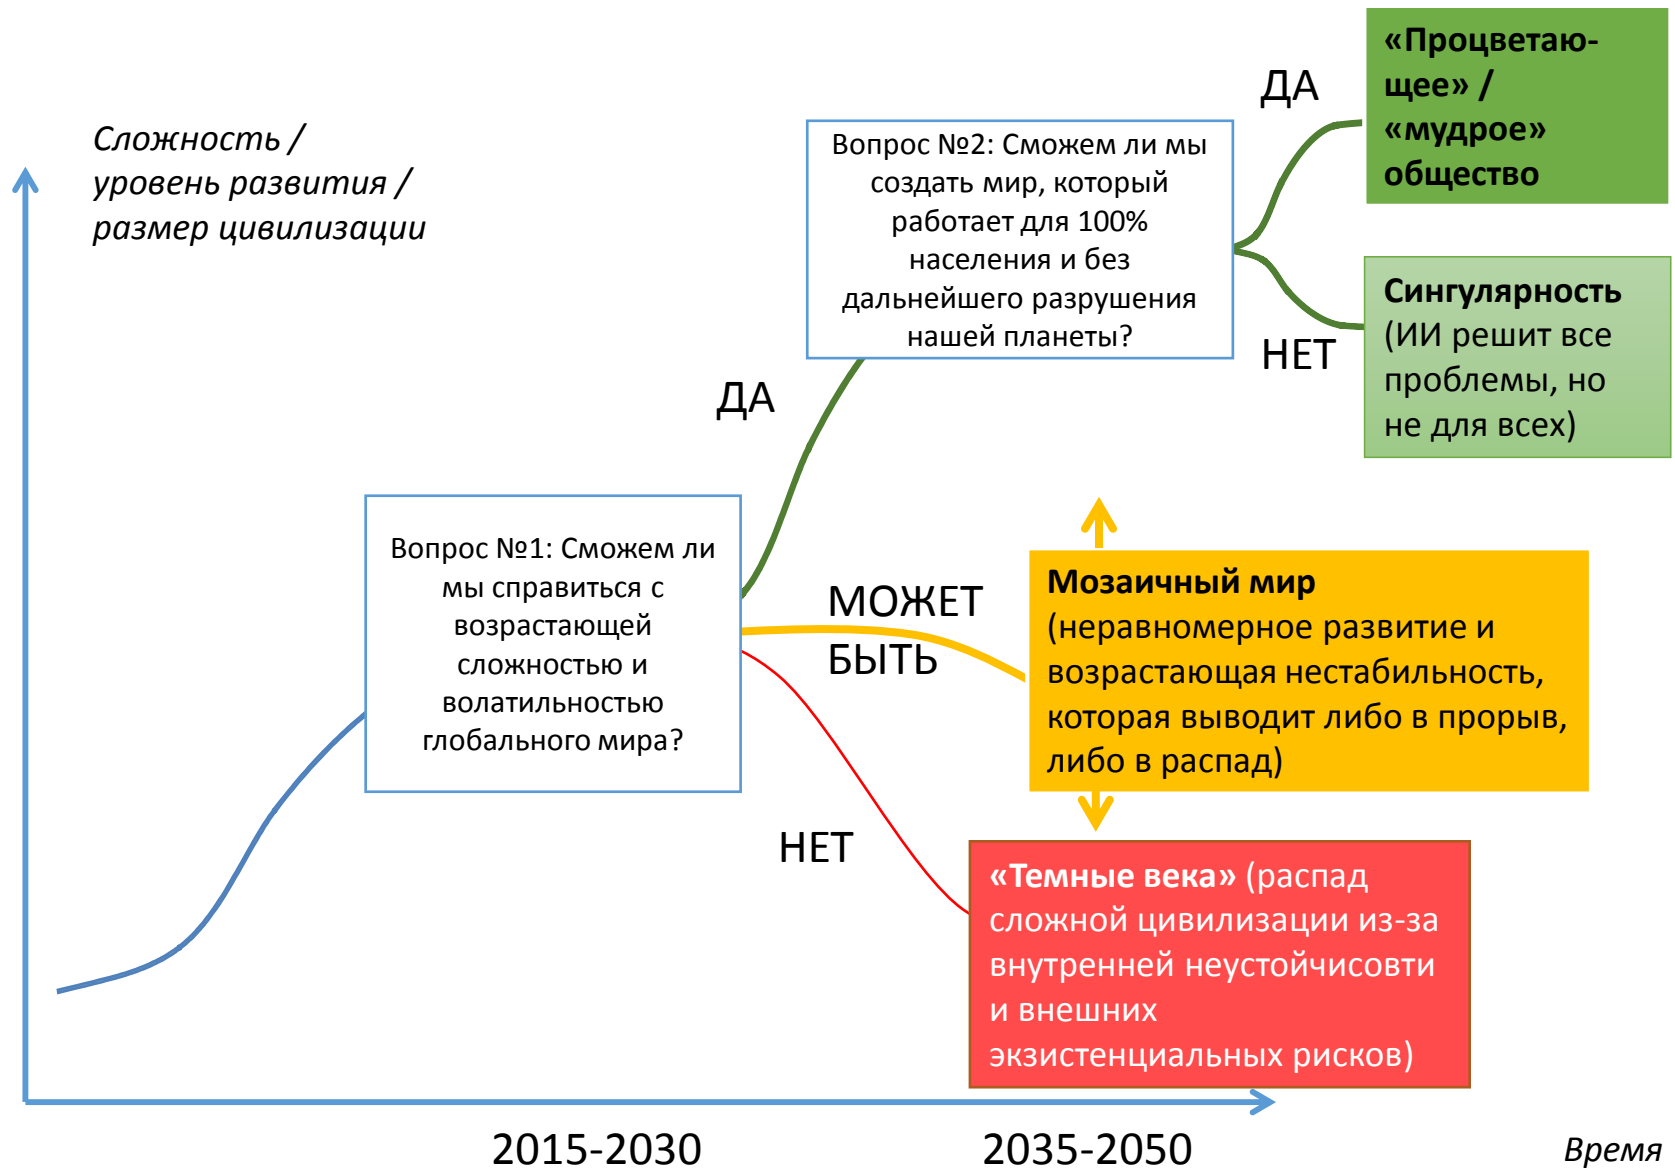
«Процветающее» / «мудрое» общество

ДА

Сложность / уровень развития / размер цивилизации

Вопрос №2: Сможем ли мы создать мир, который работает для 100% населения и без дальнейшего разрушения нашей планеты?

Сингулярность (ИИ решит все проблемы, но не для всех)

НЕТ

ДА

Вопрос №1: Сможем ли мы справиться с возрастающей сложностью и волатильностью глобального мира?

МОЖЕТ БЫТЬ

Мозаичный мир (неравномерное развитие и возрастающая нестабильность, которая выводит либо в прорыв, либо в распад)

НЕТ

«Темные века» (распад сложной цивилизации из-за внутренней неустойчисовти и внешних экзистенциальных рисков)

2015-2030

2035-2050

Время